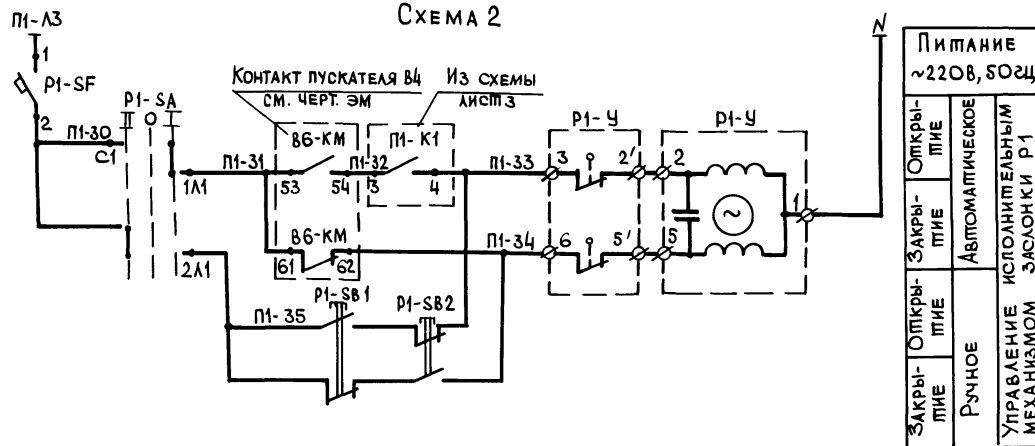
Схема 2

П1-Λ3
1
P1-SF
2
П1-30
C1
P1-SA
II O I
1Λ1
2Λ1

Контакт пускателя В4
см. черт. ЭМ
Из схемы
лист 3

В6-КМ
П1-31
53
54
П1-32
П1-К1
3
4
В6-КМ
61
62

П1-33
П1-34
P1-У
3
2'
6
5'
P1-У
2
5
1

P1-SB1
P1-SB2
П1-35

N

| Питание ~220В, 50Гц | | | |
|---|---|---|---|
| Откры-тие | Закры-тие | Откры-тие | Закры-тие |
| Автоматическое | | Ручное | |
| Управление исполнительным механизмом заслонки Р1 | | | |